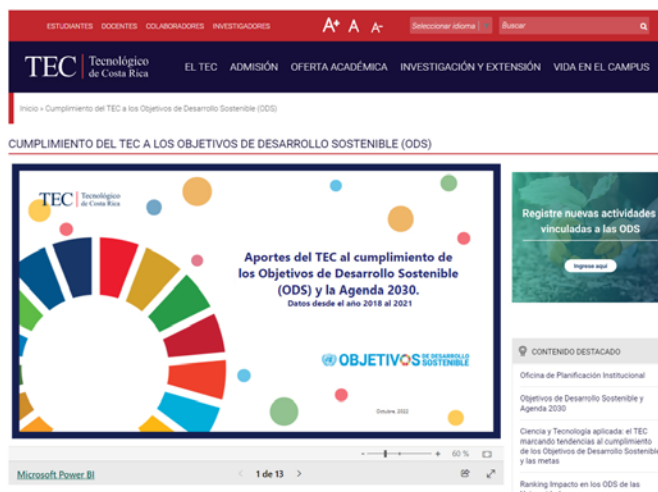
ESTUDIANTES DOCENTES COLABORADORES INVESTIGADORES

A+ A A-

Seleccionar idioma

Buscar

TEC Tecnológico de Costa Rica

EL TEC ADMISIÓN OFERTA ACADÉMICA INVESTIGACIÓN Y EXTENSIÓN VIDA EN EL CAMPUS

Inicio » Cumplimiento del TEC a los Objetivos de Desarrollo Sostenible (ODS)

CUMPLIMIENTO DEL TEC A LOS OBJETIVOS DE DESARROLLO SOSTENIBLE (ODS)

TEC Tecnológico de Costa Rica

Aportes del TEC al cumplimiento de los Objetivos de Desarrollo Sostenible (ODS) y la Agenda 2030.

Datos desde el año 2018 al 2021

OBJETIVOS DE DESARROLLO SOSTENIBLE

Octubre 2022

60 %

Microsoft Power BI

1 de 13

Registre nuevas actividades vinculadas a las ODS

Ingrese aquí

CONTENIDO DESTACADO

Oficina de Planificación Institucional

Objetivos de Desarrollo Sostenible y Agenda 2030

Ciencia y Tecnología aplicada: el TEC marcando tendencias al cumplimiento de los Objetivos de Desarrollo Sostenible y las metas

Ranking Impacto en los ODS de las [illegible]